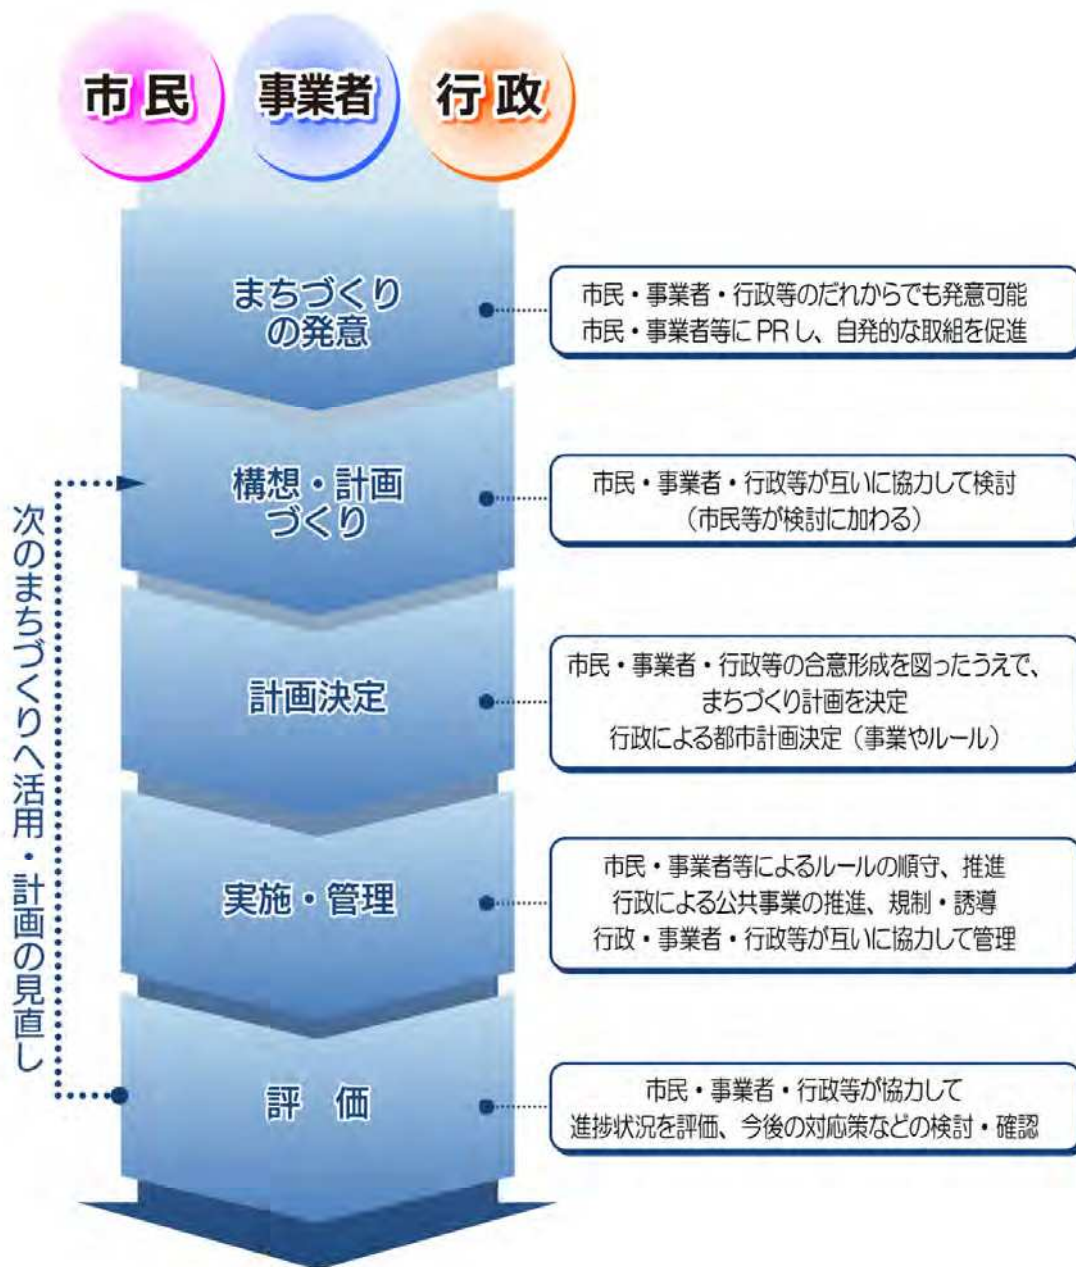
市民

事業者

行政

まちづくりの発意

市民・事業者・行政等のだれからでも発意可能
市民・事業者等にPRし、自発的な取組を促進

構想・計画づくり

市民・事業者・行政等が互いに協力して検討
（市民等が検討に加わる）

計画決定

市民・事業者・行政等の合意形成を図ったうえで、
まちづくり計画を決定
行政による都市計画決定（事業やルール）

実施・管理

市民・事業者等によるルールの順守、推進
行政による公共事業の推進、規制・誘導
行政・事業者・行政等が互いに協力して管理

評　価

市民・事業者・行政等が協力して
進捗状況を評価、今後の対応策などの検討・確認

次のまちづくりへ活用・計画の見直し